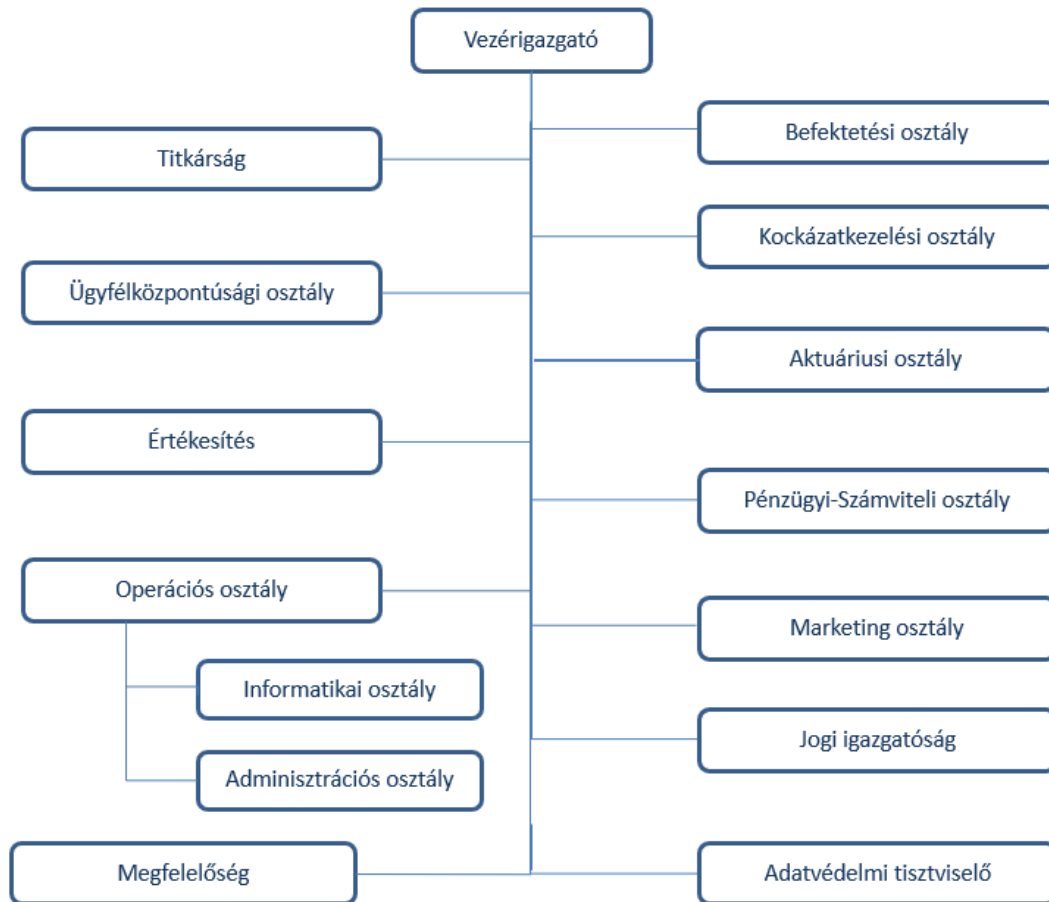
Vezérigazgató

Befektetési osztály

Titkárság

Kockázatkezelési osztály

Ügyfélközpontúsági osztály

Aktuáriusi osztály

Értékesítés

Pénzügyi-Számviteli osztály

Operációs osztály

Marketing osztály

Informatikai osztály

Jogi igazgatóság

Adminisztrációs osztály

Megfelelőség

Adatvédelmi tisztviselő